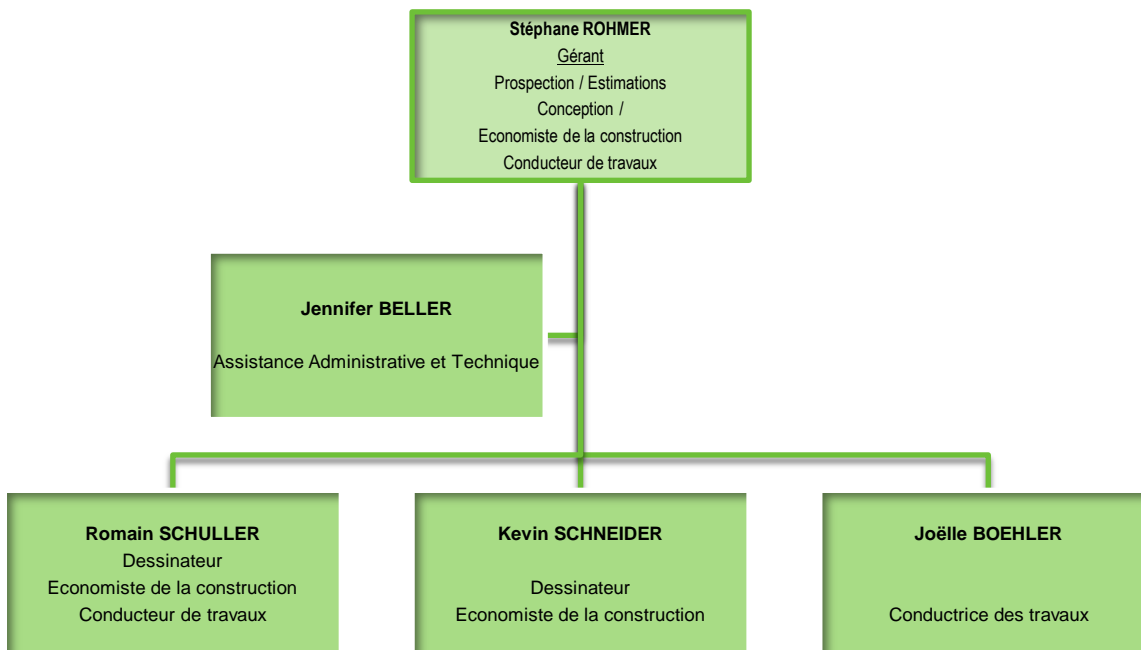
Stéphane ROHMER
Gérant
Prospection / Estimations
Conception /
Economiste de la construction
Conducteur de travaux

Jennifer BELLER

Assistance Administrative et Technique

Romain SCHULLER
Dessinateur
Economiste de la construction
Conducteur de travaux

Kevin SCHNEIDER

Dessinateur
Economiste de la construction

Joëlle BOEHLER

Conductrice des travaux